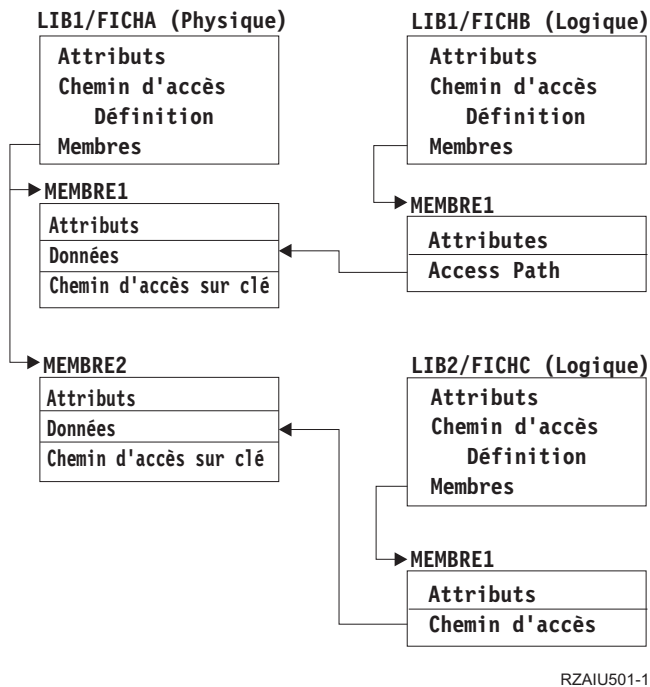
LIB1/FICHA (Physique)

Attributs
Chemin d'accès
Définition
Membres

LIB1/FICHB (Logique)

Attributs
Chemin d'accès
Définition
Membres

MEMBRE1

Attributs
Données
Chemin d'accès sur clé

MEMBRE1

Attributes
Access Path

MEMBRE2

Attributs
Données
Chemin d'accès sur clé

LIB2/FICHC (Logique)

Attributs
Chemin d'accès
Définition
Membres

MEMBRE1

Attributs
Chemin d'accès

RZAIU501-1